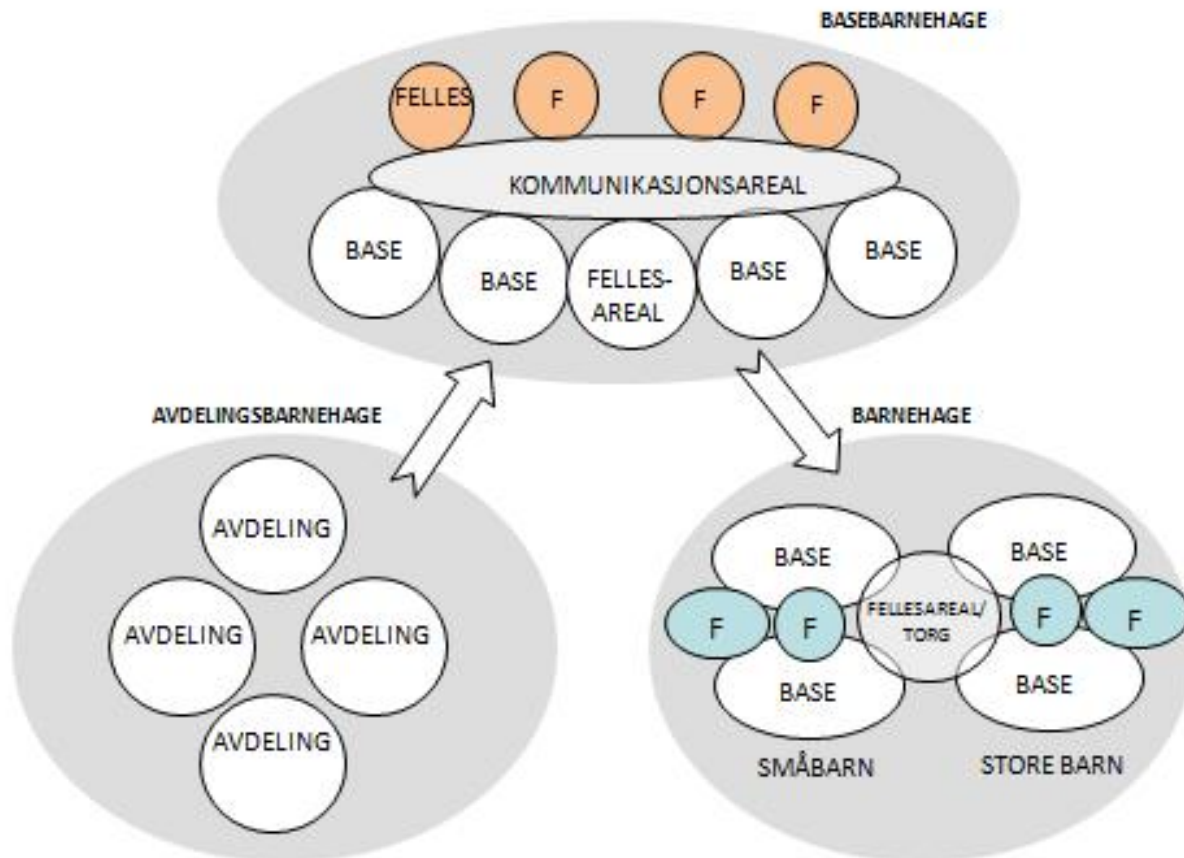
BASEBARNEHAGE

FELLES F F F

KOMMUNIKASJONSAREAL

BASE BASE FELLES-AREAL BASE BASE

AVDELINGSBARNEHAGE

AVDELING

AVDELING AVDELING

AVDELING

BARNEHAGE

BASE BASE

F F FELLESAREAL/ TORG F F

BASE BASE

SMÅBARN STORE BARN